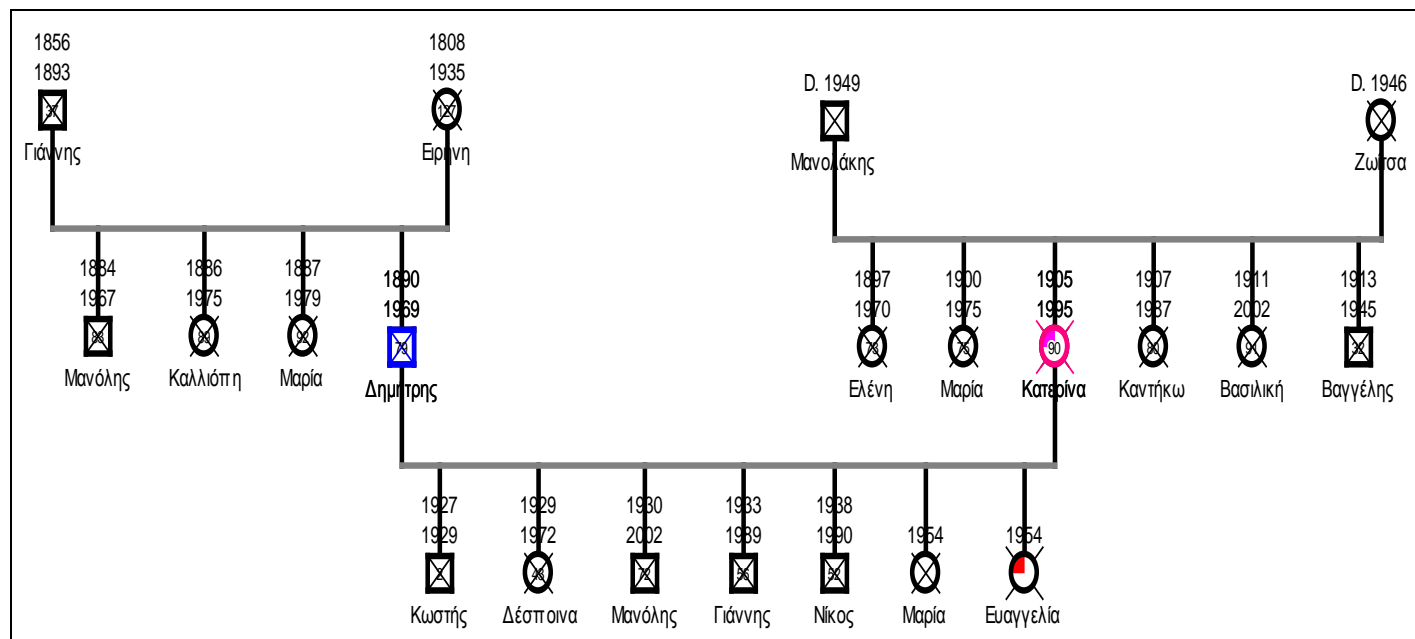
1856
1893
37
Γιάννης

1808
1935
127
Ειρήνη

D. 1949
Μανολάκης

D. 1946
Ζωίτσα

1884
1967
83
Μανόλης

1886
1975
89
Καλλιόπη

1887
1979
92
Μαρία

1890
1969
79
Δημήτρης

1897
1970
73
Ελένη

1900
1975
75
Μαρία

1905
1995
90
Κατερίνα

1907
1987
80
Καντήκω

1911
2002
91
Βασιλική

1913
1945
32
Βαγγέλης

1927
1929
2
Κωστής

1929
1972
43
Δέσποινα

1930
2002
72
Μανόλης

1933
1989
56
Γιάννης

1938
1990
52
Νίκος

1954
Μαρία

1954
Ευαγγελία